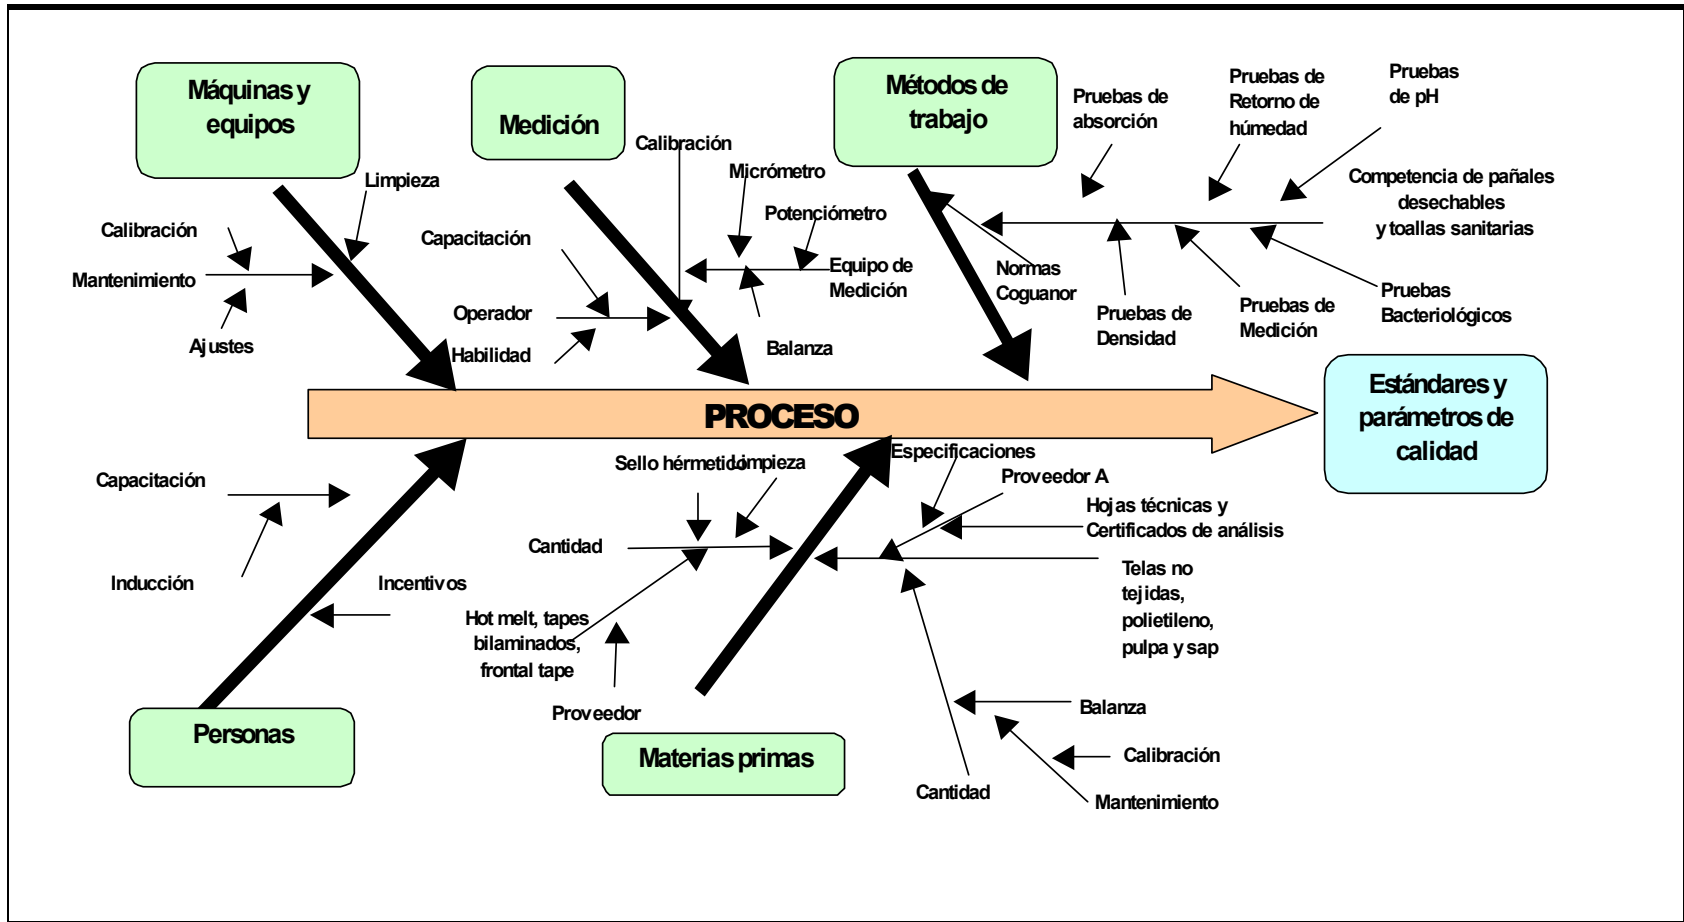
Máquinas y equipos

Medición

Métodos de trabajo

Limpieza

Calibración

Mantenimiento

Ajustes

Calibración

Micrómetro

Potenciómetro

Capacitación

Equipo de Medición

Operador

Habilidad

Balanza

Pruebas de absorción

Pruebas de Retorno de húmedad

Pruebas de pH

Competencia de pañales desechables y toallas sanitarias

Normas Coguanor

Pruebas de Densidad

Pruebas de Medición

Pruebas Bacteriológicos

PROCESO

Estándares y parámetros de calidad

Capacitación

Inducción

Incentivos

Sello hérmetido

Limpieza

Especificaciones

Proveedor A

Hojas técnicas y Certificados de análisis

Cantidad

Telas no tejidas, polietileno, pulpa y sap

Hot melt, tapes bilaminados, frontal tape

Proveedor

Balanza

Calibración

Cantidad

Mantenimiento

Personas

Materias primas